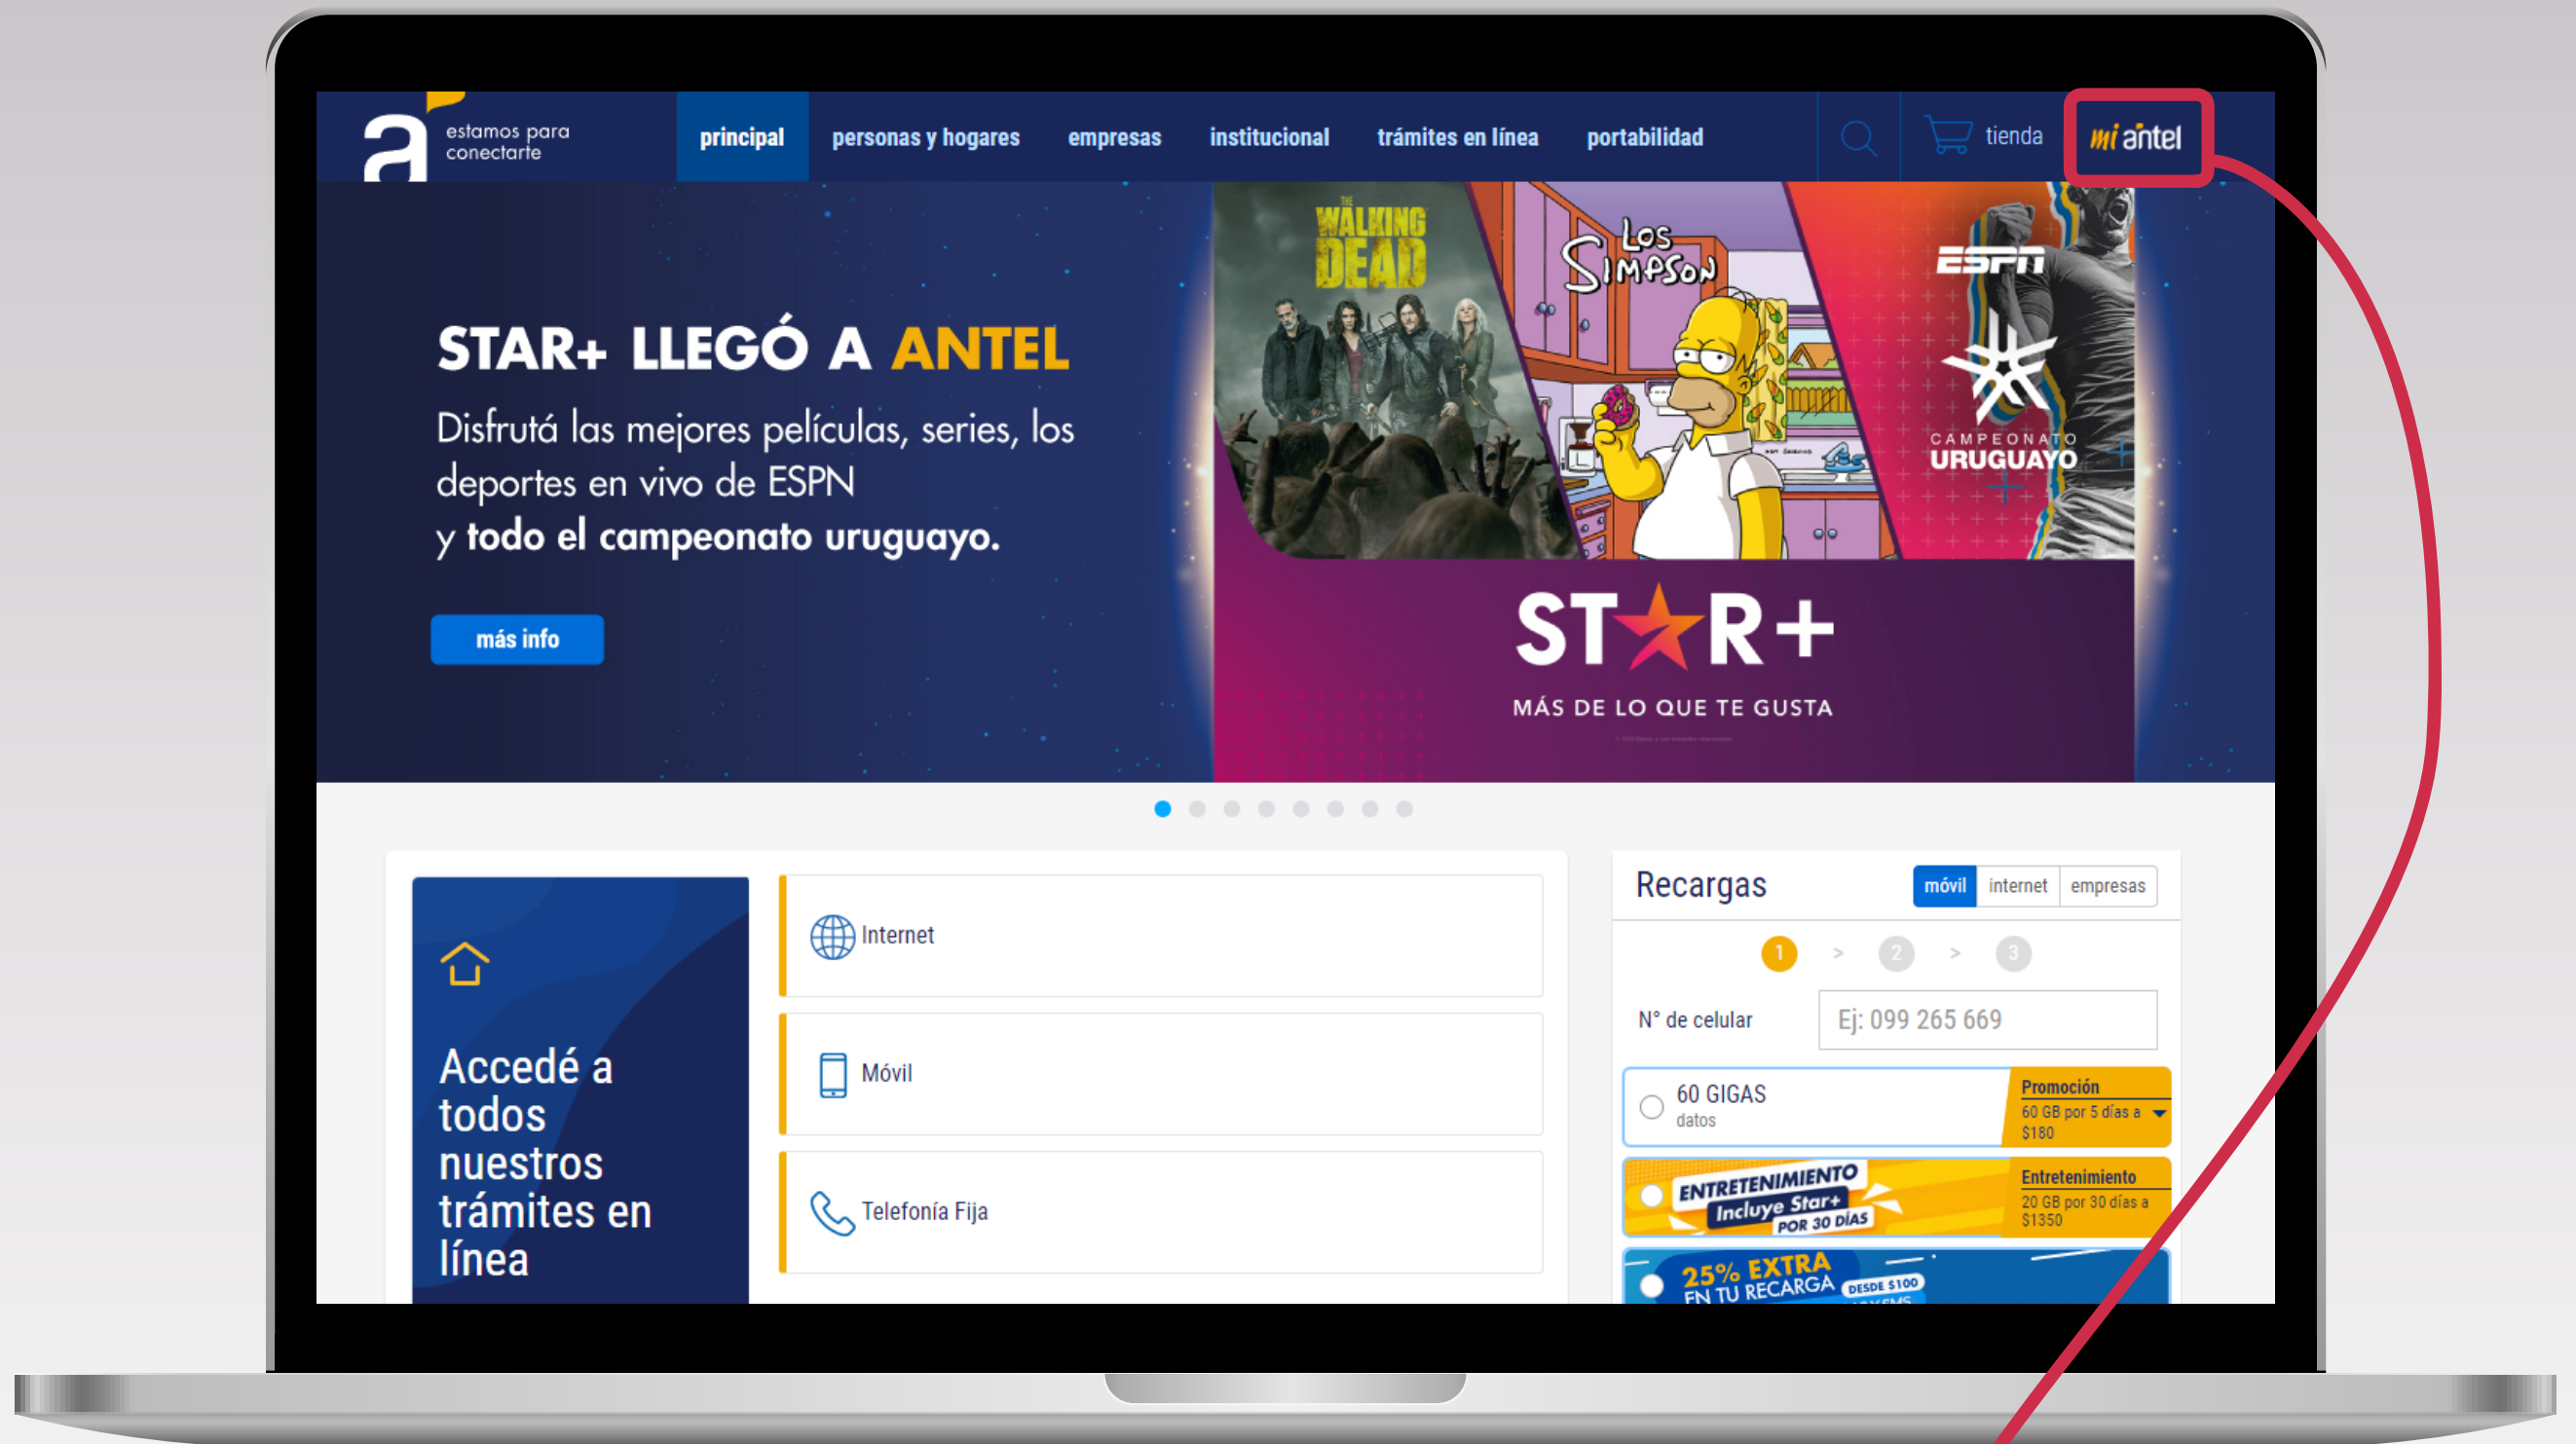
a estamos para conectarte

principal personas y hogares empresas institucional trámites en línea portabilidad

tienda mi antel

STAR+ LLEGÓ A ANTEL

Disfrutá las mejores películas, series, los deportes en vivo de ESPN y todo el campeonato uruguayo.

más info

THE WALKING DEAD

Los Simpson

ESPN

CAMPEONATO URUGUAYO

STAR+

MÁS DE LO QUE TE GUSTA

Accedé a todos nuestros trámites en línea

Internet

Móvil

Telefonía Fija

Recargas

móvil internet empresas

1 > 2 > 3

N° de celular

Ej: 099 265 669

60 GIGAS
datos

Promoción
60 GB por 5 días a $180

ENTRETENIMIENTO
Incluye Star+
POR 30 DÍAS

Entretenimiento
20 GB por 30 días a $1350

25% EXTRA
EN TU RECARGA
DESDE $100